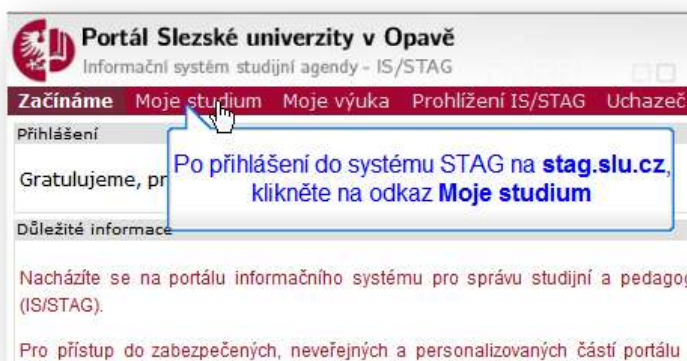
Portál Slezské univerzity v Opavě
Informační systém studijní agendy - IS/STAG

Začínáme Moje studium Moje výuka Prohlížení IS/STAG Uchazeč

Přihlášení

Gratulujeme, pr

Po přihlášení do systému STAG na stag.slu.cz, klikněte na odkaz Moje studium

Důležité informace

Nacházíte se na portálu informačního systému pro správu studijní a pedagog (IS/STAG).

Pro přístup do zabezpečených, neveřejných a personalizovaných částí portálu